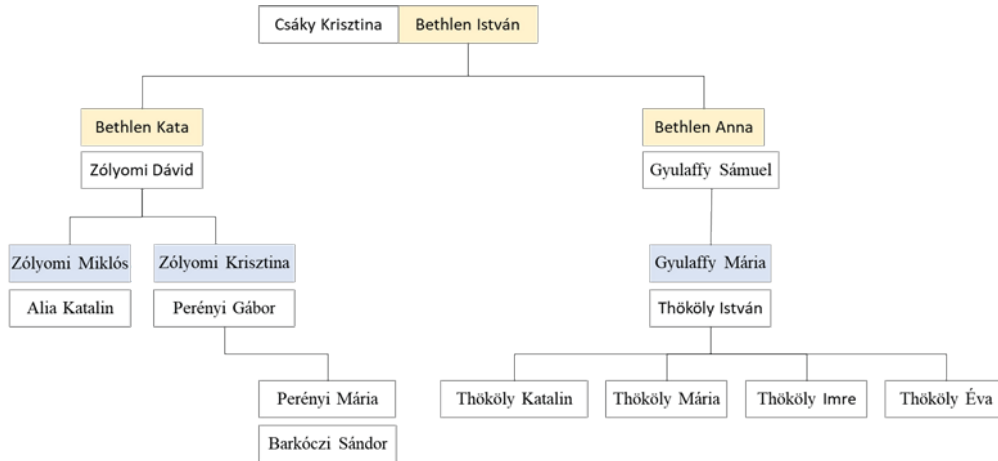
Csáky Krisztina
Bethlen István

Bethlen Kata
Zólyomi Dávid

Zólyomi Miklós
Alia Katalin

Zólyomi Krisztina
Perényi Gábor

Perényi Mária
Barkóczi Sándor

Bethlen Anna
Gyulaffy Sámuel

Gyulaffy Mária
Thököly István

Thököly Katalin
Thököly Mária
Thököly Imre
Thököly Éva